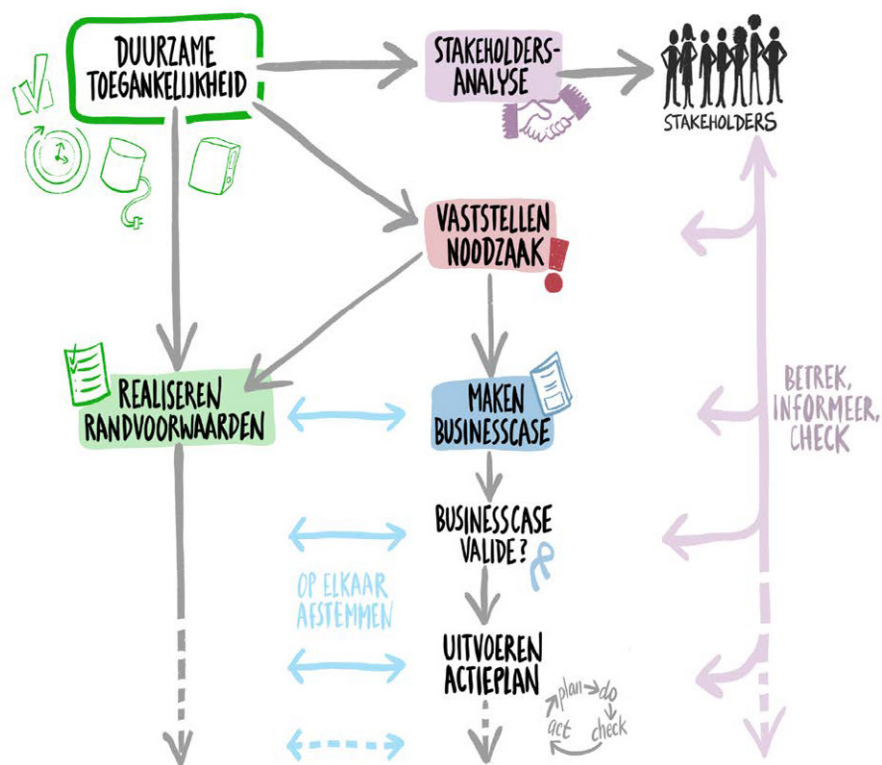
DUURZAME TOEGANKELIJKHEID

STAKEHOLDERS-ANALYSE

STAKEHOLDERS

VASTSTELLEN NOODZAAK

REALISEREN RANDVOORWAARDEN

MAKEN BUSINESSCASE

BETREK, INFORMEER, CHECK

BUSINESSCASE VALIDE?

OP ELKAAR AFSTEMMEN

UITVOEREN ACTIEPLAN

plan do check act